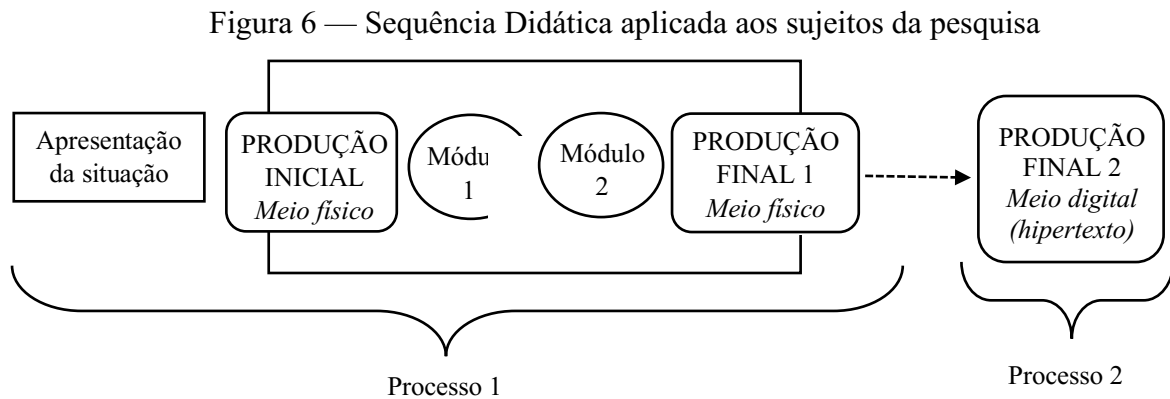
Figura 6 — Sequência Didática aplicada aos sujeitos da pesquisa

Apresentação da situação

PRODUÇÃO INICIAL *Meio físico*

Módu 1

Módulo 2

PRODUÇÃO FINAL 1 *Meio físico*

PRODUÇÃO FINAL 2 *Meio digital (hipertexto)*

Processo 1

Processo 2